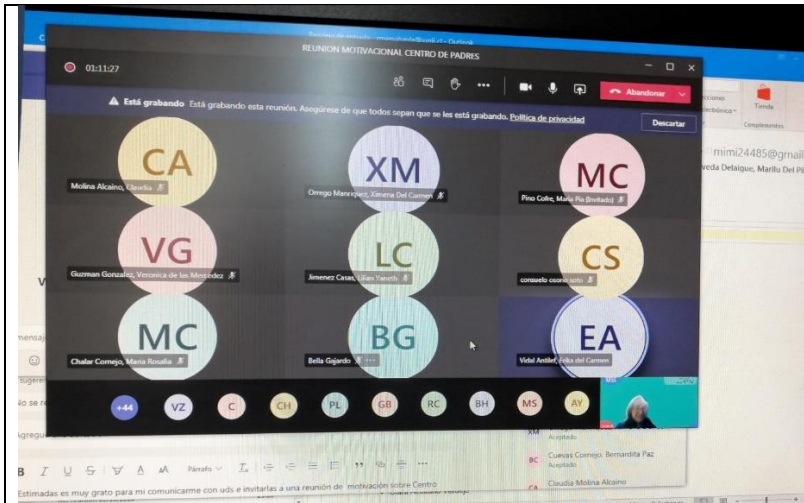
REUNION MOTIVACIONAL CENTRO DE PADRES

01:11:27

Abandonar

Está grabando Está grabando esta reunión. Asegúrese de que todos sepan que se les está grabando. Política de privacidad

Descartar

CA
Molina Alcaino, Claudia

XM
Orrego Manriquez, Ximena Del Carmen

MC
Pino Colhe, Maria Pia (Invitado)

VG
Guzman Gonzalez, Veronica de las Mercedez

LC
Jimenez Casas, Lilian Yaneth

CS
consuelo osorio soto

MC
Chalar Cornejo, Maria Rosalia

BG
Bella Gajardo

EA
Vidal Antilef, Erika del Carmen

+44 VZ C CH PL GB RC BH MS AY

mimi24485@gmail

veda Delaigue, Marilu Del P

Tienda

Complementos

Aceptado

Cuevas Cornejo, Bernardita Paz
Aceptado

Claudia Molina Alcaino

Estimadas es muy grato para mi comunicarme con uds e invitarlas a una reunión de motivación sobre Centro